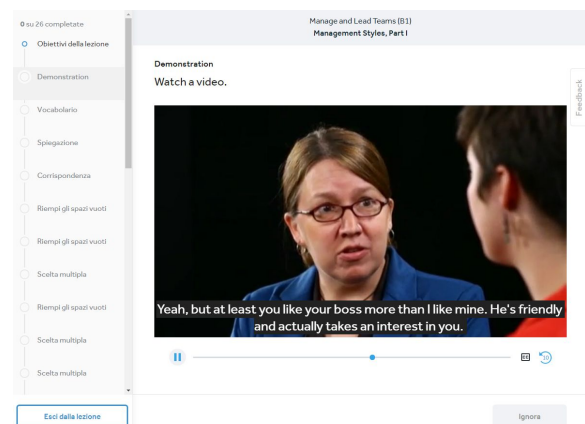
0 su 26 completate

Obiettivi della lezione

Demonstration

Vocabolario

Spiegazione

Corrispondenza

Riempi gli spazi vuoti

Riempi gli spazi vuoti

Scelta multipla

Riempi gli spazi vuoti

Scelta multipla

Scelta multipla

Esci dalla lezione

Manage and Lead Teams (B1)
Management Styles, Part I

Demonstration
Watch a video.

Feedback

Yeah, but at least you like your boss more than I like mine. He's friendly and actually takes an interest in you.

CC

10

Ignora